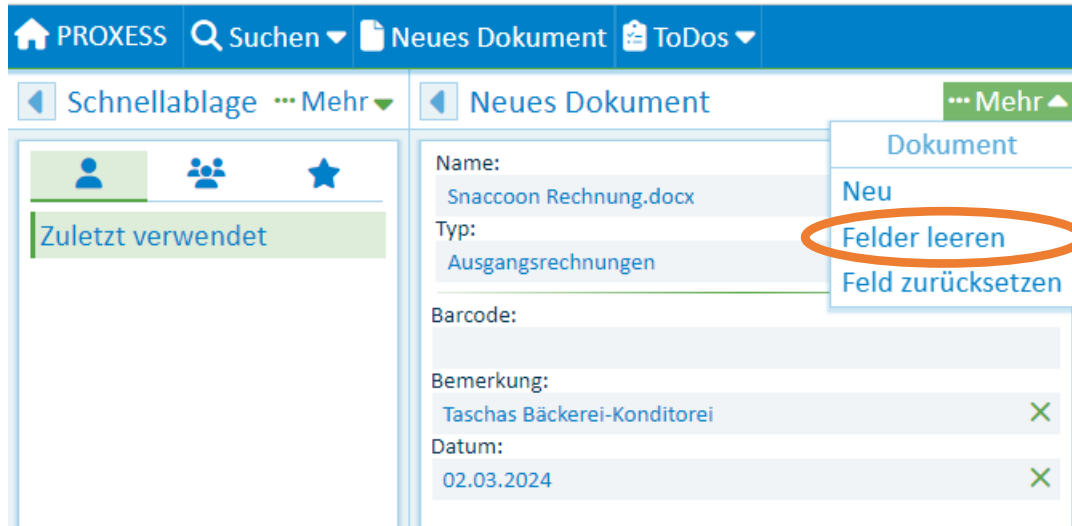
PROXESS Suchen Neues Dokument ToDos

Schnellablage ··· Mehr

Zuletzt verwendet

Neues Dokument ··· Mehr

Name:
Snaccoon Rechnung.docx
Typ:
Ausgangsrechnungen

Dokument
Neu
Felder leeren
Feld zurücksetzen

Barcode:

Bemerkung:
Taschas Bäckerei-Konditorei
Datum:
02.03.2024